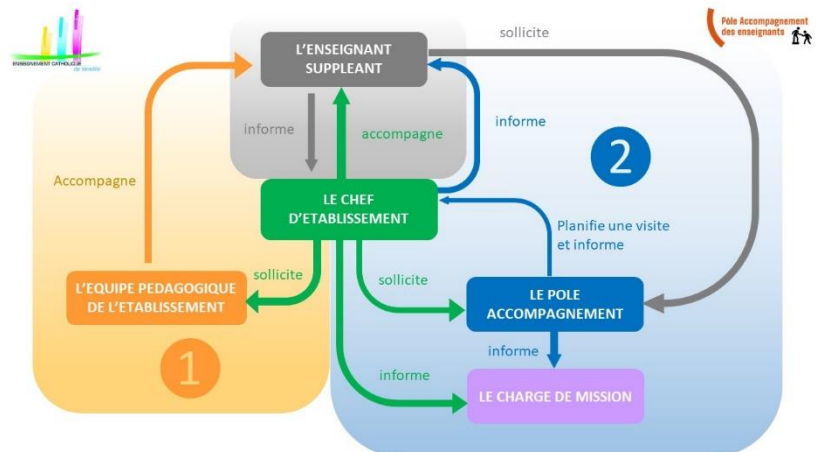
ENSEIGNEMENT CATHOLIQUE de Vendée

Pôle Accompagnement des enseignants

L'ENSEIGNANT SUPPLEANT

sollicite

informe

accompagne

informe

2

Accompagne

LE CHEF D'ETABLISSEMENT

Planifie une visite et informe

sollicite

sollicite

L'EQUIPE PEDAGOGIQUE DE L'ETABLISSEMENT

LE POLE ACCOMPAGNEMENT

informe

1

informe

LE CHARGE DE MISSION